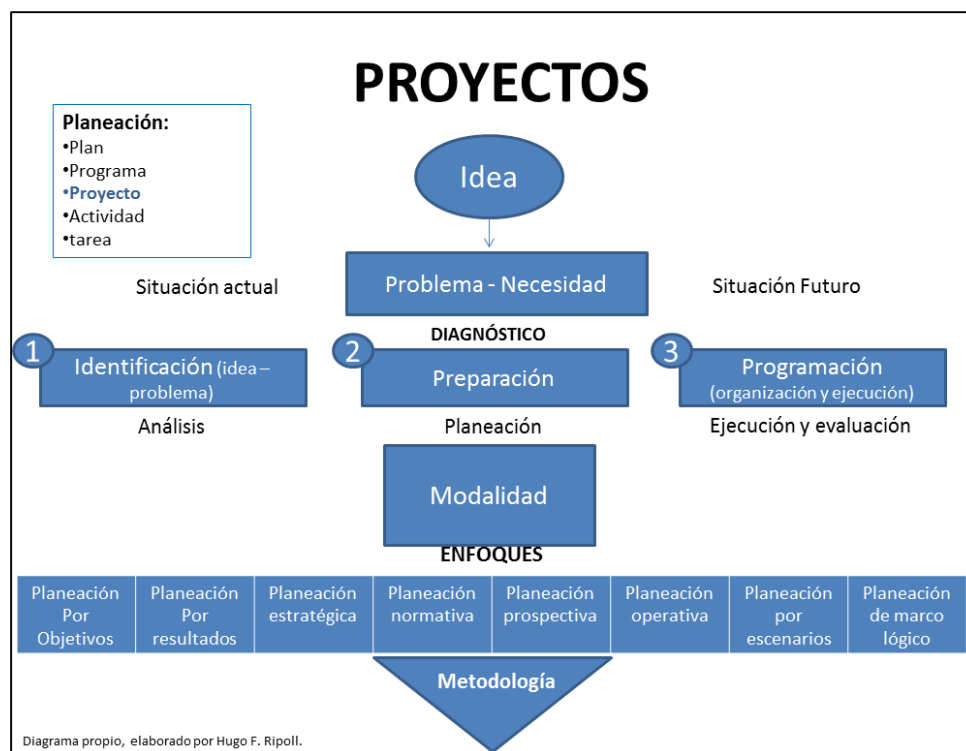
PROYECTOS

Planeación:
•Plan
•Programa
•Proyecto
•Actividad
•tarea

Idea

Situación actual

Problema - Necesidad

Situación Futuro

DIAGNÓSTICO

1 Identificación (idea – problema)

2 Preparación

3 Programación (organización y ejecución)

Análisis

Planeación

Ejecución y evaluación

Modalidad

ENFOQUES

| Planeación Por Objetivos | Planeación Por resultados | Planeación estratégica | Planeación normativa | Planeación prospectiva | Planeación operativa | Planeación por escenarios | Planeación de marco lógico |
|---|---|---|---|---|---|---|---|

Metodología

Diagrama propio, elaborado por Hugo F. Ripoll.